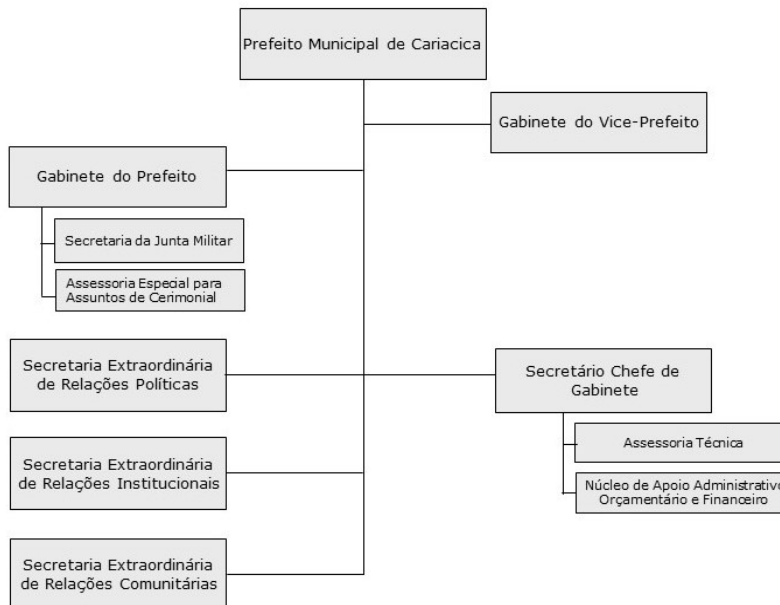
Prefeito Municipal de Cariacica

Gabinete do Vice-Prefeito

Gabinete do Prefeito

Secretaria da Junta Militar

Assessoria Especial para Assuntos de Cerimonial

Secretaria Extraordinária de Relações Políticas

Secretário Chefe de Gabinete

Assessoria Técnica

Núcleo de Apoio Administrativo Orçamentário e Financeiro

Secretaria Extraordinária de Relações Institucionais

Secretaria Extraordinária de Relações Comunitárias